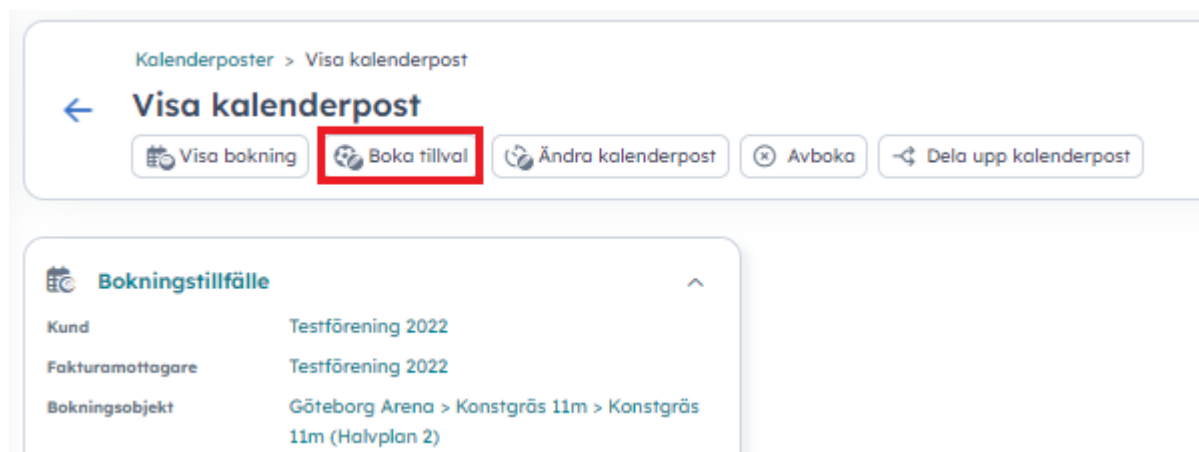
Kalenderposter > Visa kalenderpost

Visa kalenderpost

Visa bokning | Boka tillval | Ändra kalenderpost | Avboka | Dela upp kalenderpost

Bokningstillfälle

| | |
|---|---|
| Kund | Testförening 2022 |
| Fakturamottagare | Testförening 2022 |
| Bokningsobjekt | Göteborg Arena > Konstgräs 11m > Konstgräs 11m (Halvplan 2) |